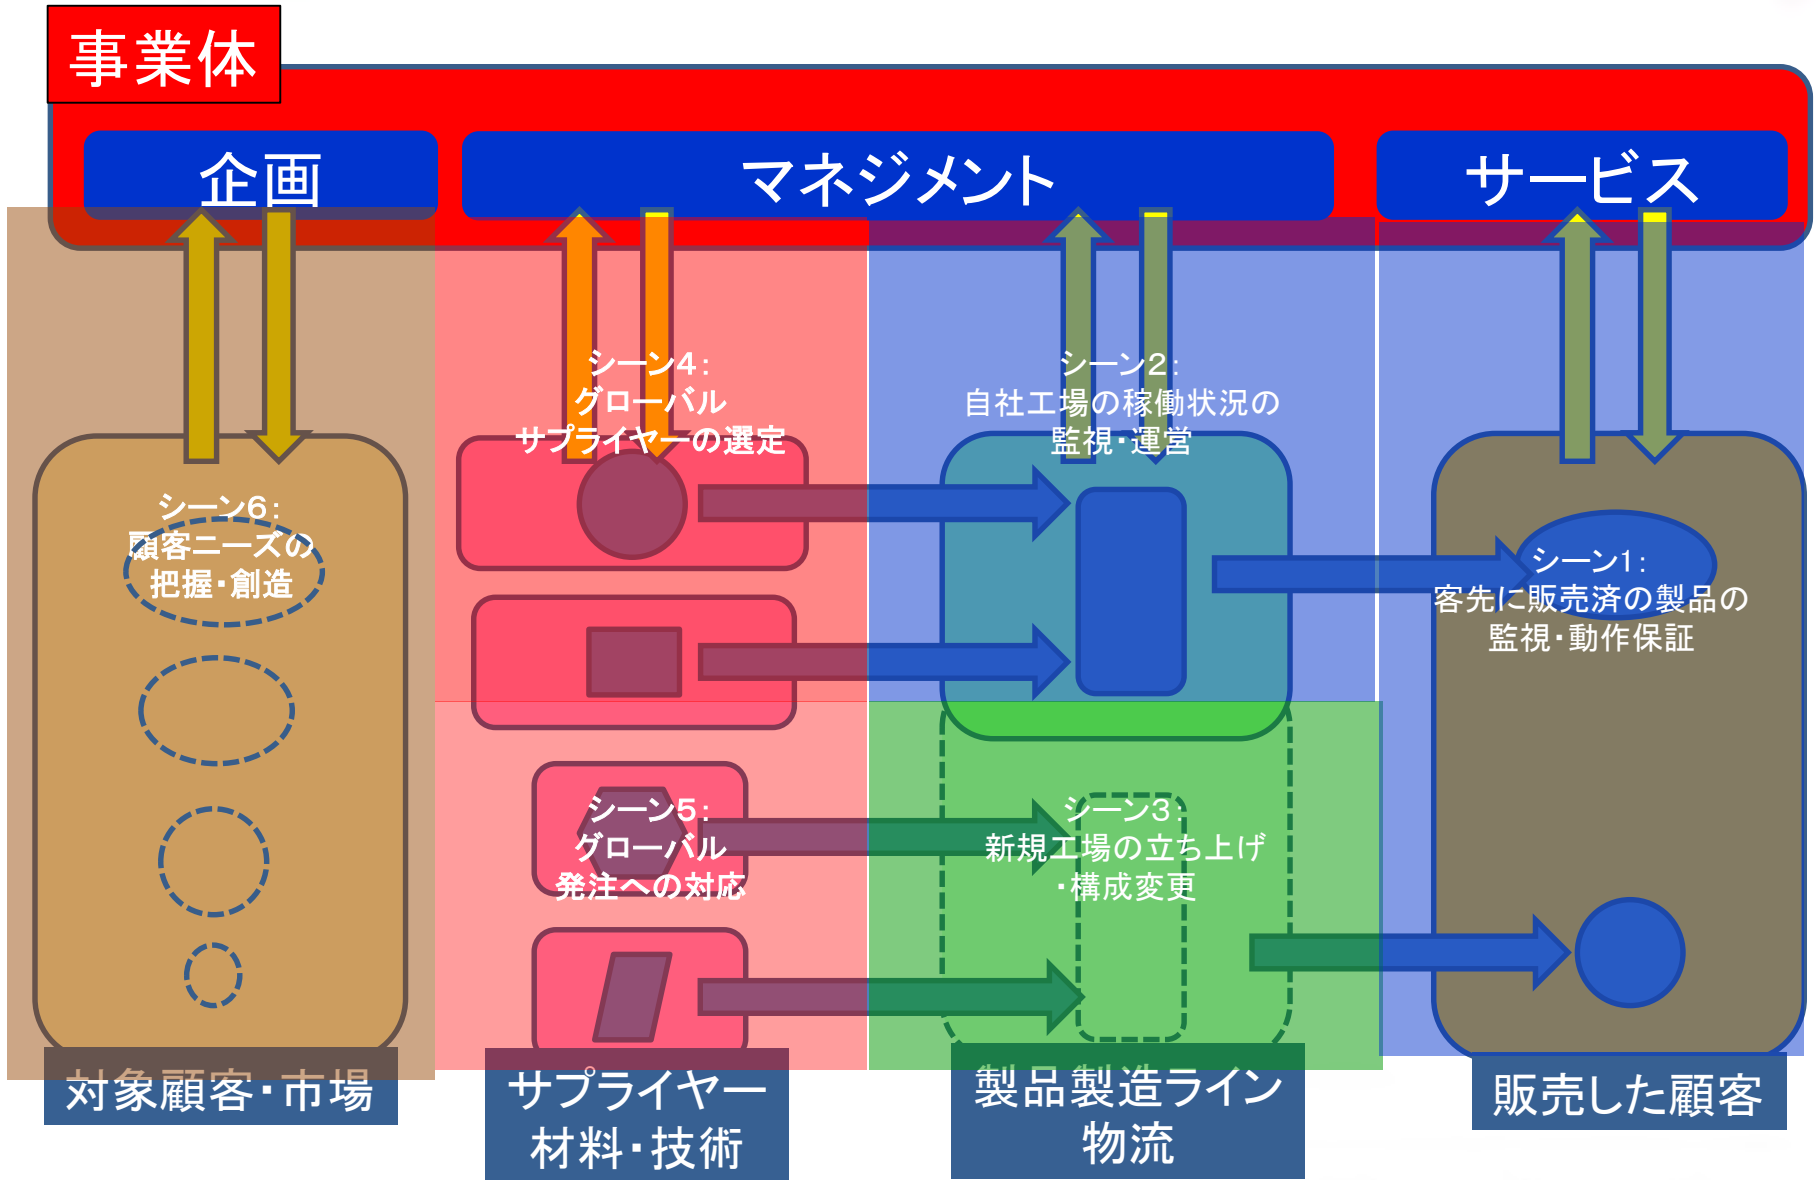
事業体

企画

マネジメント

サービス

シーン4：
グローバル
サプライヤーの選定

シーン2：
自社工場の稼働状況の
監視・運営

シーン6：
顧客ニーズの
把握・創造

シーン1：
客先に販売済の製品の
監視・動作保証

シーン5：
グローバル
発注への対応

シーン3：
新規工場の立ち上げ
・構成変更

対象顧客・市場

サプライヤー
材料・技術

製品製造ライン
物流

販売した顧客